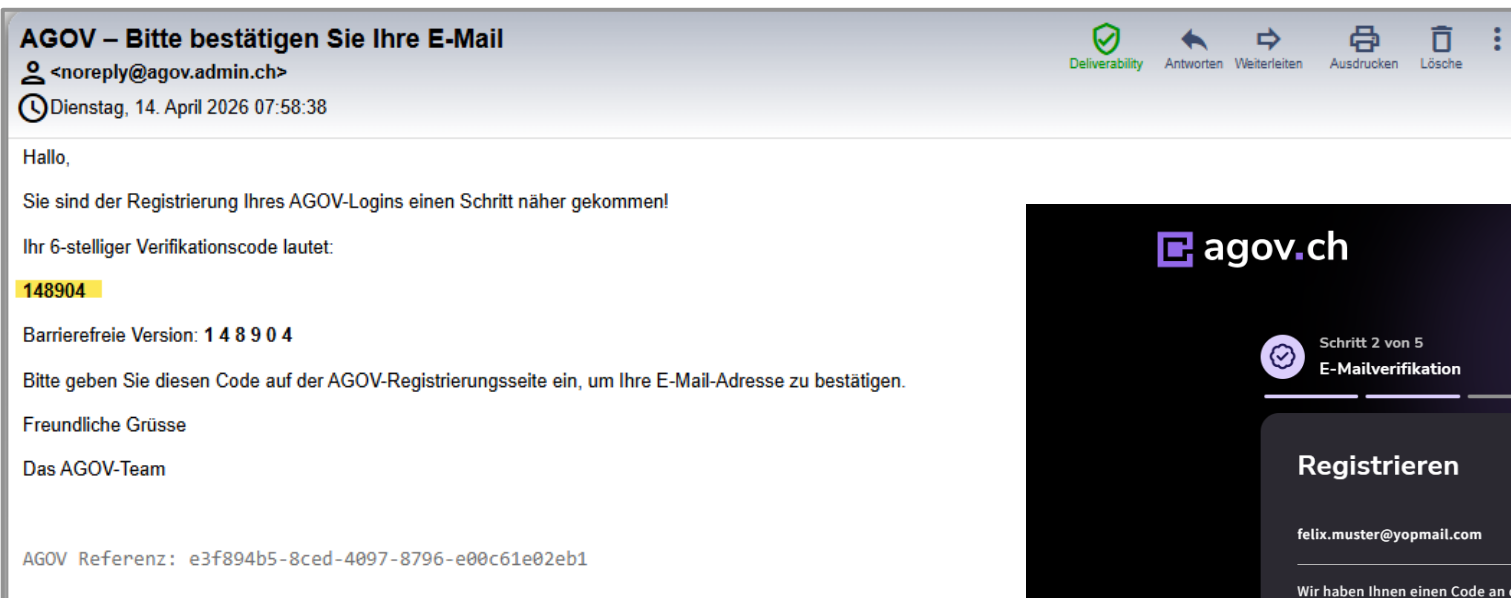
AGOV – Bitte bestätigen Sie Ihre E-Mail
<noreply@agov.admin.ch>
Dienstag, 14. April 2026 07:58:38

Deliverability Antworten Weiterleiten Ausdrucken Lösche

Hallo,

Sie sind der Registrierung Ihres AGOV-Logins einen Schritt näher gekommen!

Ihr 6-stelliger Verifikationscode lautet:

148904

Barrierefreie Version: 1 4 8 9 0 4

Bitte geben Sie diesen Code auf der AGOV-Registrierungsseite ein, um Ihre E-Mail-Adresse zu bestätigen.

Freundliche Grüsse

Das AGOV-Team

AGOV Referenz: e3f894b5-8ced-4097-8796-e00c61e02eb1

agov.ch

Schritt 2 von 5
E-Mailverifikation

Registrieren

felix.muster@yopmail.com

Wir haben Ihnen einen Code an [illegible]